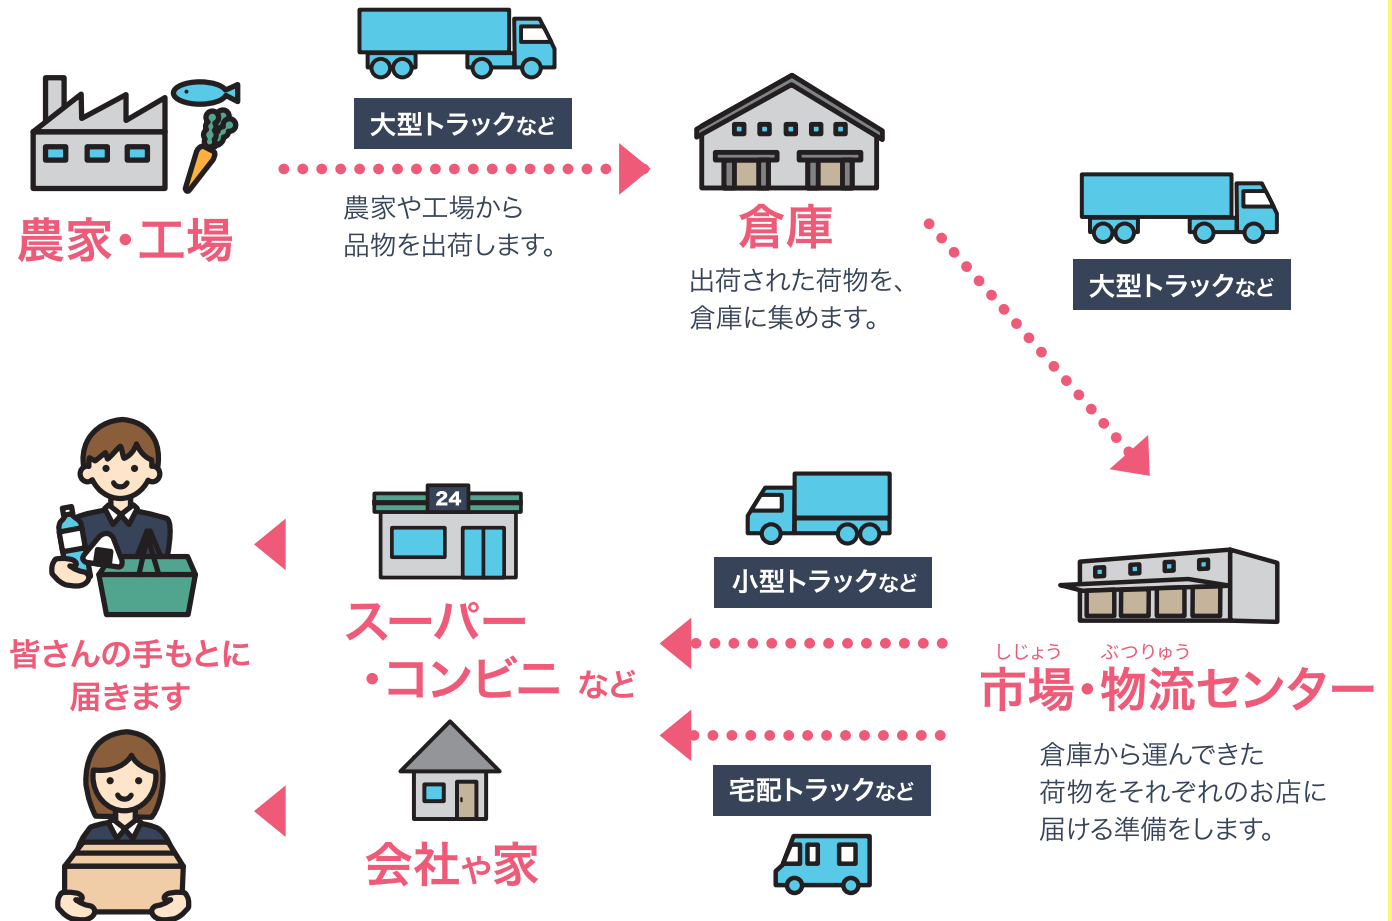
大型トラックなど

農家・工場

農家や工場から
品物を出荷します。

倉庫

出荷された荷物を、
倉庫に集めます。

大型トラックなど

24

小型トラックなど

皆さんの手もとに
届きます

スーパー
・コンビニ など

しじょう ぶつりゅう
市場・物流センター

倉庫から運んできた
荷物をそれぞれのお店に
届ける準備をします。

宅配トラックなど

会社や家